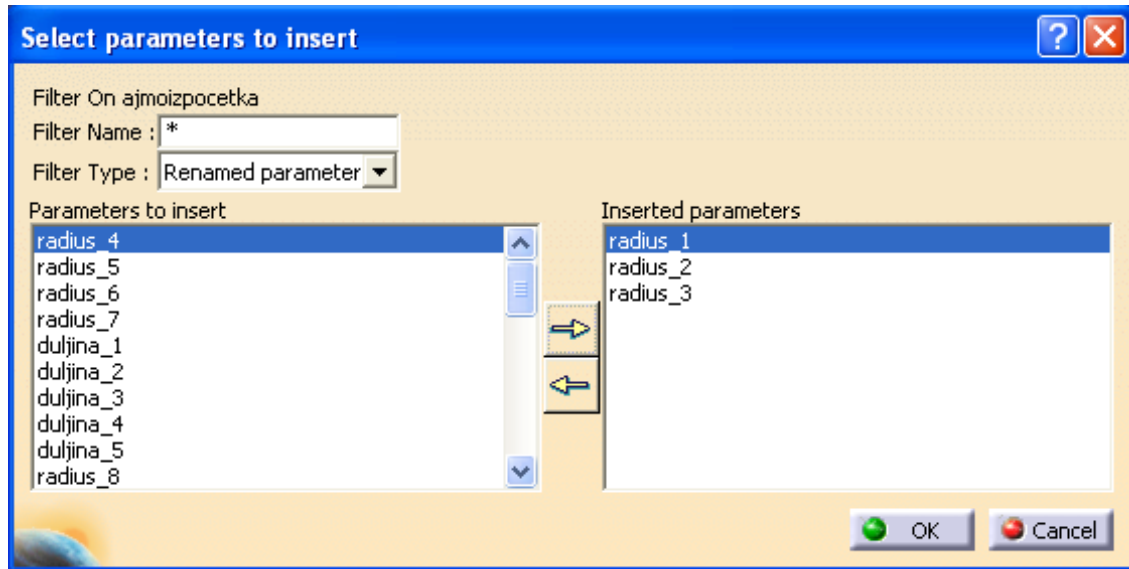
Select parameters to insert

Filter On ajmoizpocetka
Filter Name : *
Filter Type : Renamed parameter

Parameters to insert
radius_4
radius_5
radius_6
radius_7
duljina_1
duljina_2
duljina_3
duljina_4
duljina_5
radius_8

Inserted parameters
radius_1
radius_2
radius_3

OK
Cancel